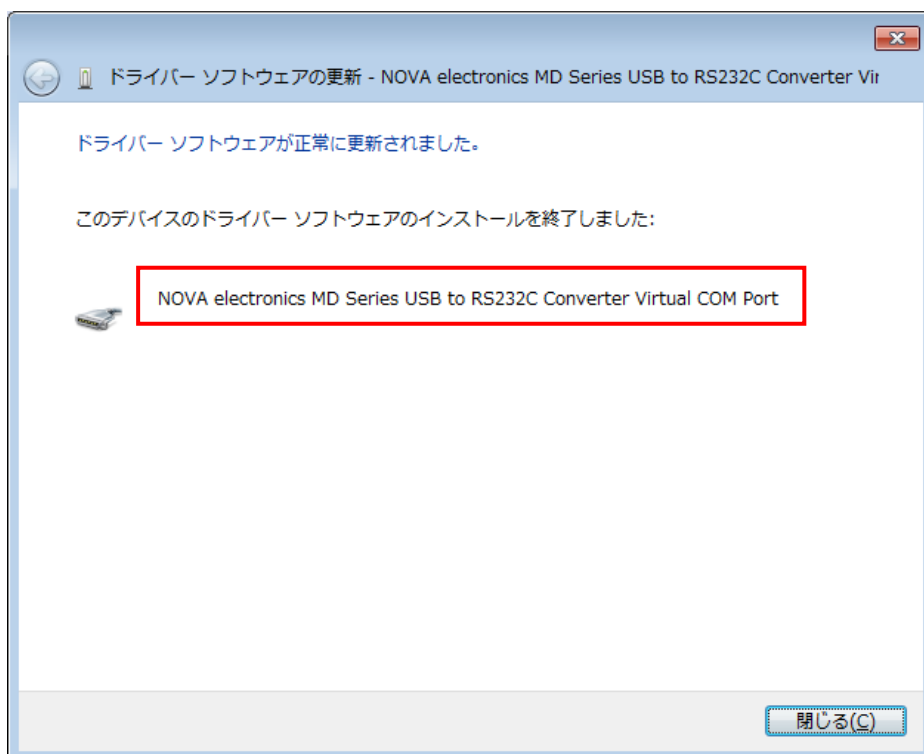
ドライバー ソフトウェアの更新 - NOVA electronics MD Series USB to RS232C Converter Vir

ドライバー ソフトウェアが正常に更新されました。

このデバイスのドライバー ソフトウェアのインストールを終了しました:

NOVA electronics MD Series USB to RS232C Converter Virtual COM Port

閉じる(C)